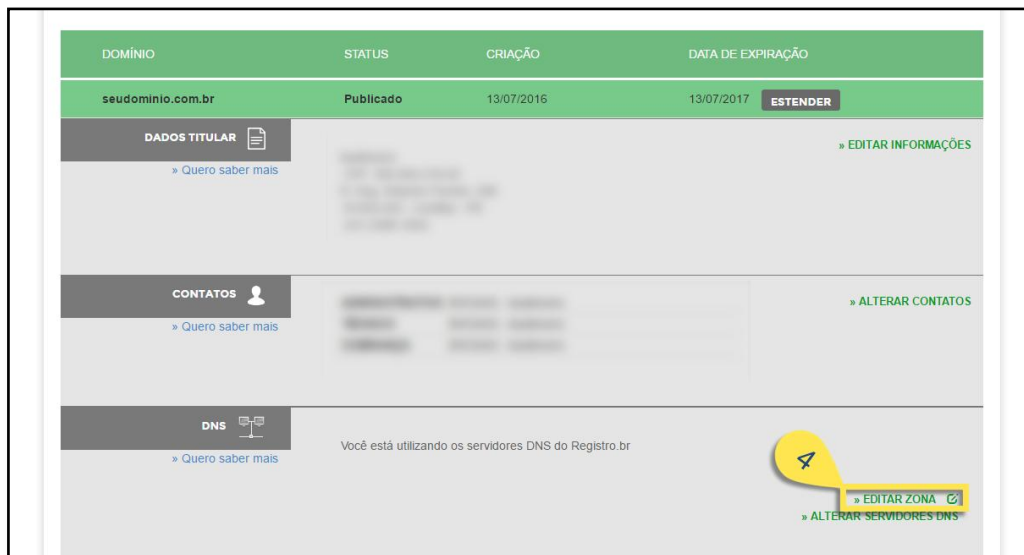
| DOMÍNIO | STATUS | CRIAÇÃO | DATA DE EXPIRAÇÃO |
|---|---|---|---|
| seudominio.com.br | Publicado | 13/07/2016 | 13/07/2017 ESTENDER |

DADOS TITULAR

» Quero saber mais

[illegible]

» EDITAR INFORMAÇÕES

CONTATOS

» Quero saber mais

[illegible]

» ALTERAR CONTATOS

DNS

» Quero saber mais

Você está utilizando os servidores DNS do Registro.br

4

» EDITAR ZONA

» ALTERAR SERVIDORES DNS